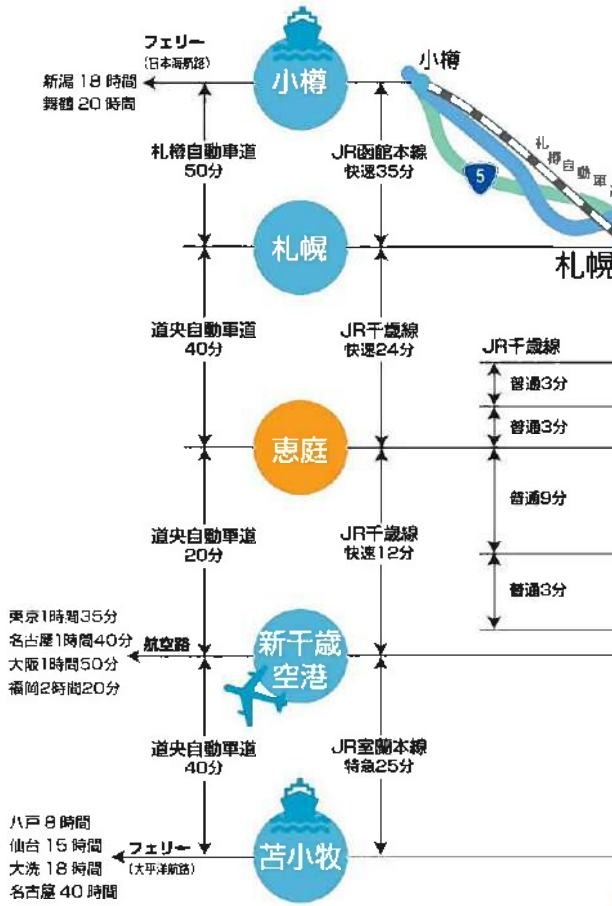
フェリー
(日本海航路)
新潟 18 時間
舞鶴 20 時間

小樽

小樽

札樽自動車道
50分

JR函館本線
快速35分

札樽自動車

5

札幌

札幌

道央自動車道
40分

JR千歳線
快速24分

JR千歳線

普通3分

普通3分

恵庭

普通9分

道央自動車道
20分

JR千歳線
快速12分

普通3分

東京1時間35分
名古屋1時間40分
大阪1時間50分
福岡2時間20分

航空路

新千歳
空港

道央自動車道
40分

JR室蘭本線
特急25分

八戸 8 時間
仙台 15 時間
大洗 18 時間
名古屋 40 時間

フェリー
(太平洋航路)

苫小牧